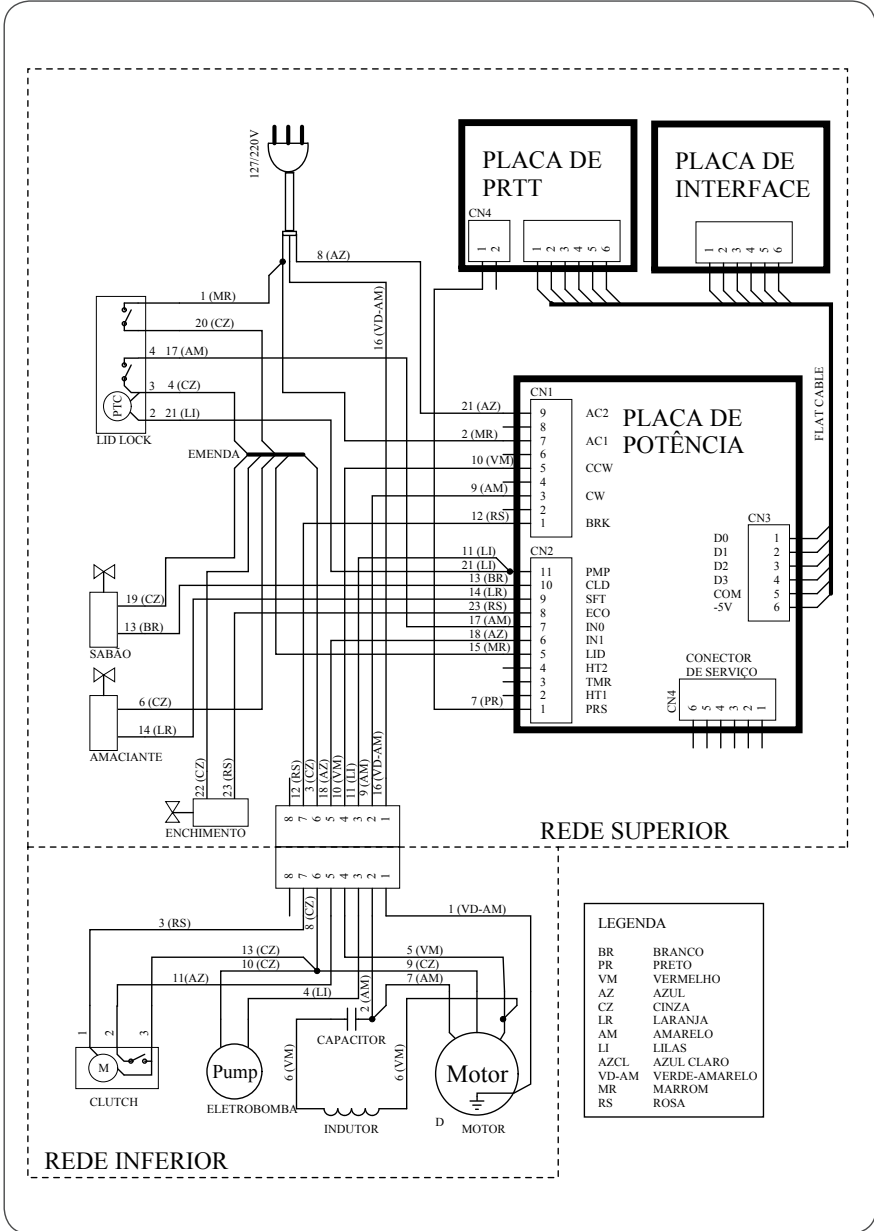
127/220V

PLACA DE PRTT

CN4
1 2

1 2 3 4 5 6

PLACA DE INTERFACE

1 2 3 4 5 6

8 (AZ)
1 (MR)
20 (CZ)
16 (VD-AM)
4 17 (AM)
3 4 (CZ)
PTC
2 21 (LI)
LID LOCK

FLAT CABLE

CN1
21 (AZ) 9 AC2
8
2 (MR) 7 AC1
6
10 (VM) 5 CCW
4
9 (AM) 3 CW
2
12 (RS) 1 BRK

PLACA DE POTÊNCIA

EMENDA

CN2
11 (LI)
21 (LI) 11 PMP
13 (BR) 10 CLD
14 (LR) 9 SFT
23 (RS) 8 ECO
17 (AM) 7 IN0
18 (AZ) 6 IN1
15 (MR) 5 LID
4 HT2
3 TMR
2 HT1
7 (PR) 1 PRS

CN3
D0 1
D1 2
D2 3
D3 4
COM 5
-5V 6

19 (CZ)
13 (BR)
SABÃO

6 (CZ)
14 (LR)
AMACIANTE

CONECTOR DE SERVIÇO
CN4
6 5 4 3 2 1

22 (CZ) 23 (RS)
ENCHIMENTO

12 (RS) 3 (CZ) 18 (AZ) 10 (VM) 11 (LI) 9 (AM) 16 (VD-AM)
8 7 6 5 4 3 2 1

REDE SUPERIOR

8 7 6 5 4 3 2 1
8 (CZ)
3 (RS)
1 (VD-AM)
13 (CZ)
10 (CZ)
11(AZ)
5 (VM)
9 (CZ)
7 (AM)
2 (AM)
4 (LI)
CAPACITOR
1 2 3
M
CLUTCH
Pump
ELETROBOMBA
6 (VM)
6 (VM)
INDUTOR
Motor
D
MOTOR

LEGENDA
BR BRANCO
PR PRETO
VM VERMELHO
AZ AZUL
CZ CINZA
LR LARANJA
AM AMARELO
LI LILAS
AZCL AZUL CLARO
VD-AM VERDE-AMARELO
MR MARROM
RS ROSA

REDE INFERIOR